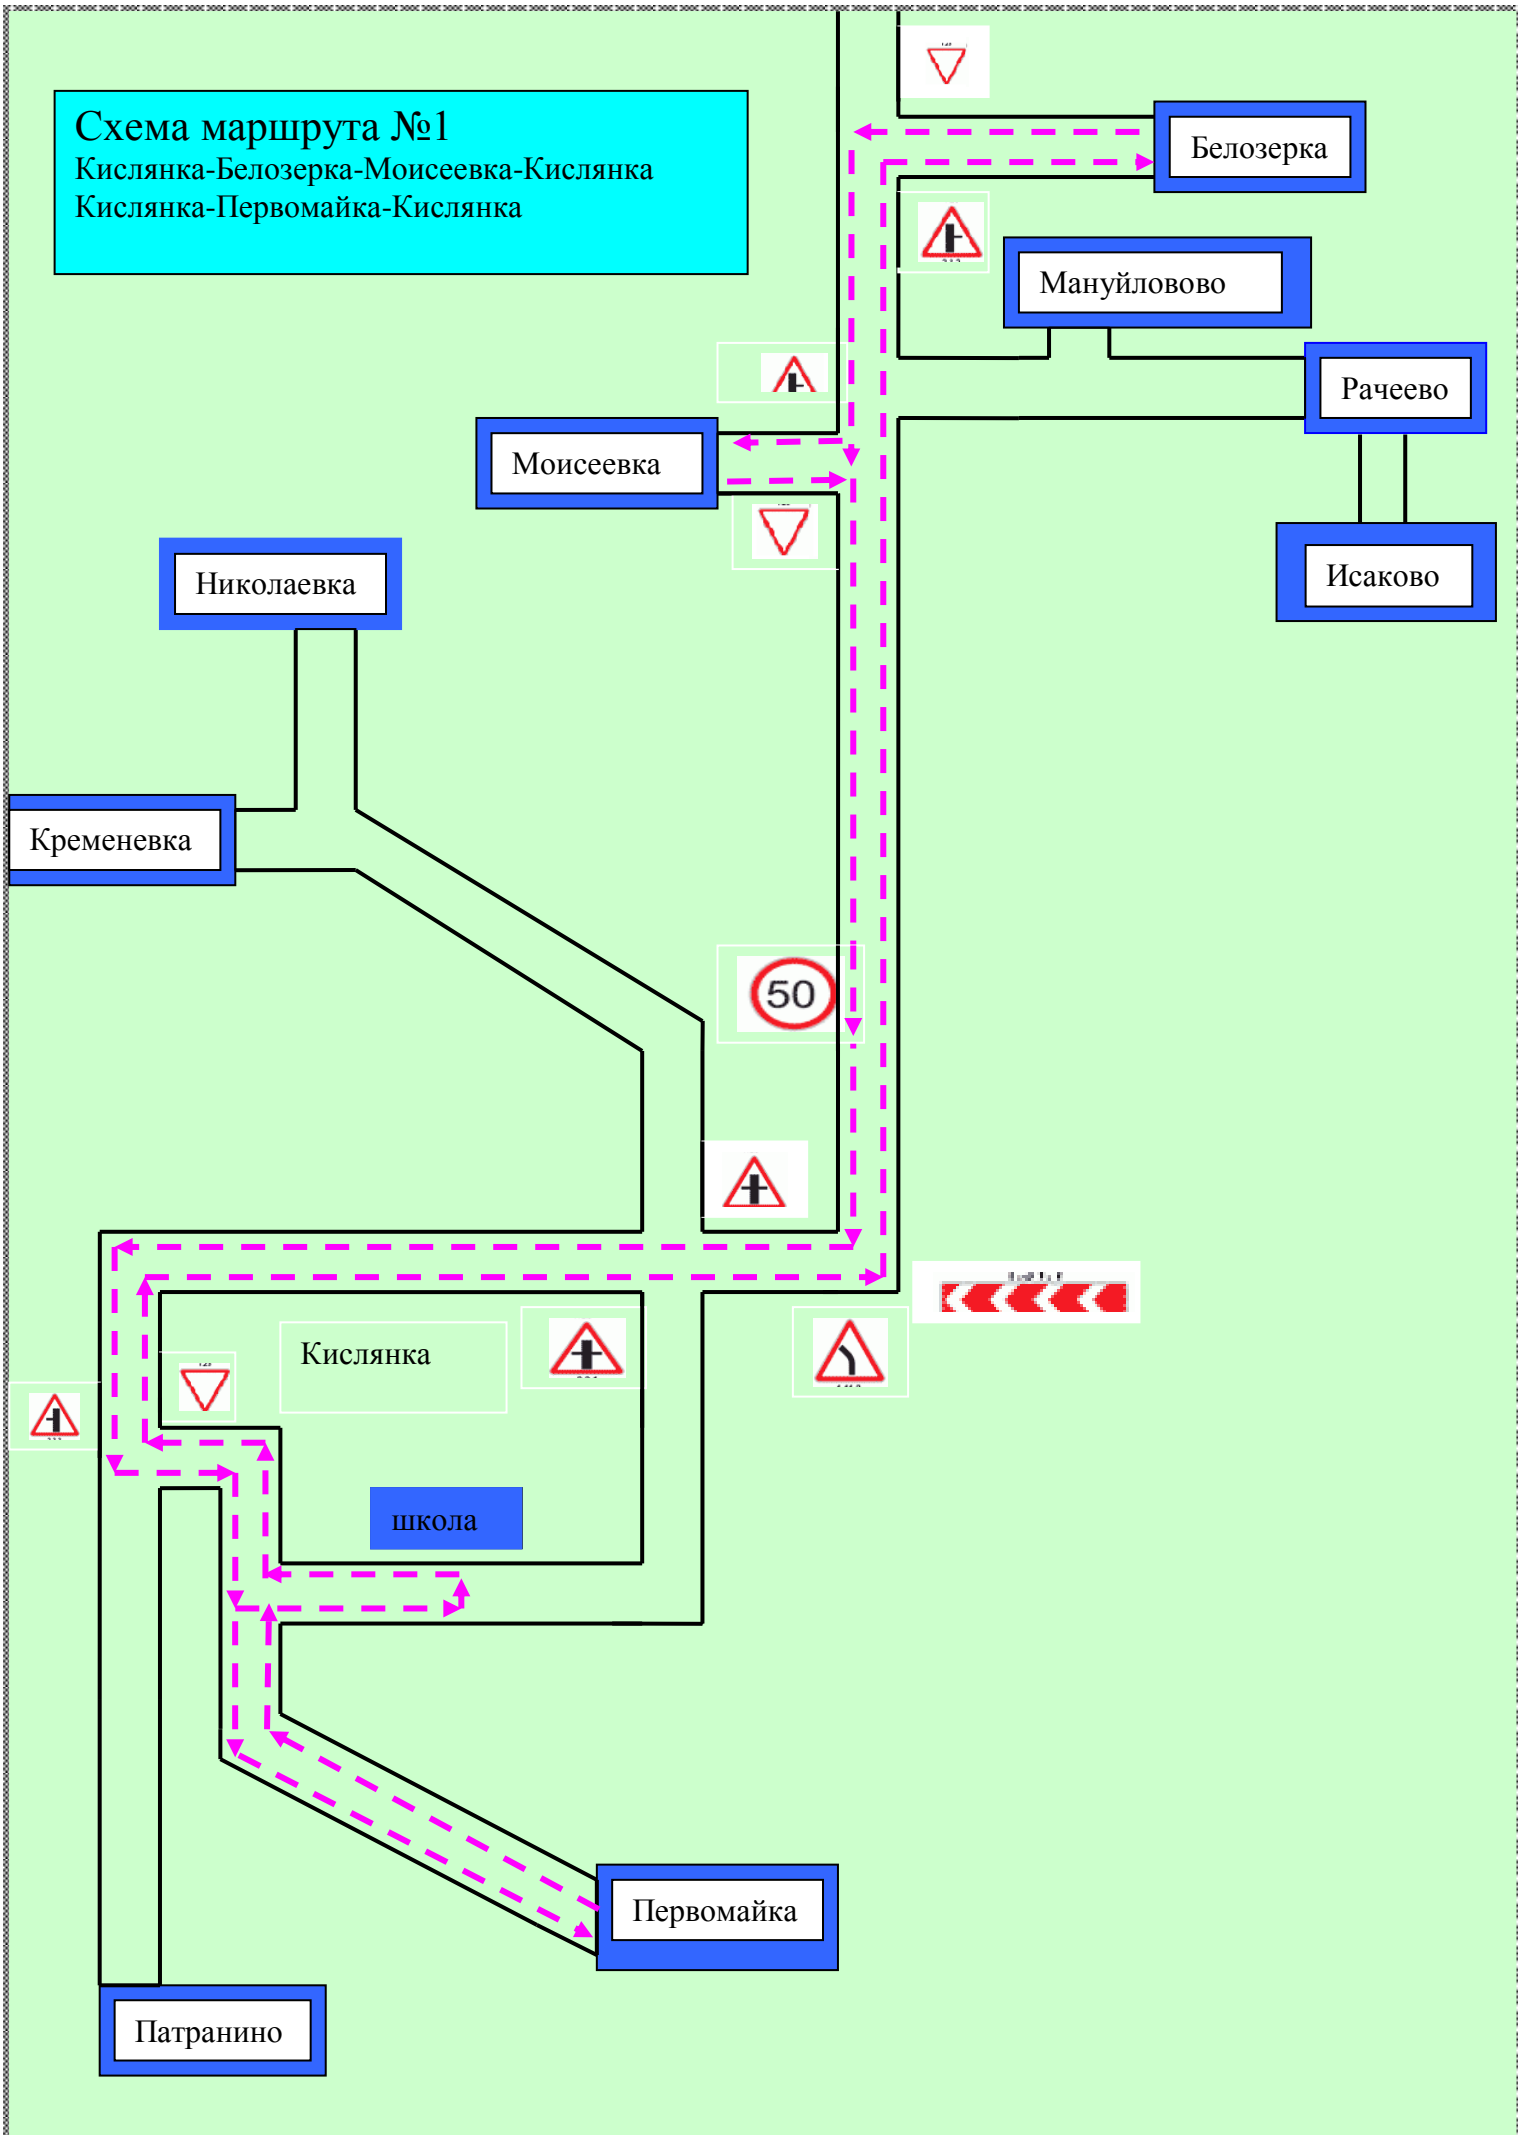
Схема маршрута №1
Кислянка-Белозерка-Моисеевка-Кислянка
Кислянка-Первомайка-Кислянка

Белозерка

Мануйловово

Рачеево

Моисеевка

Исаково

Николаевка

Кременевка

50

Кислянка

школа

Первомайка

Патранино